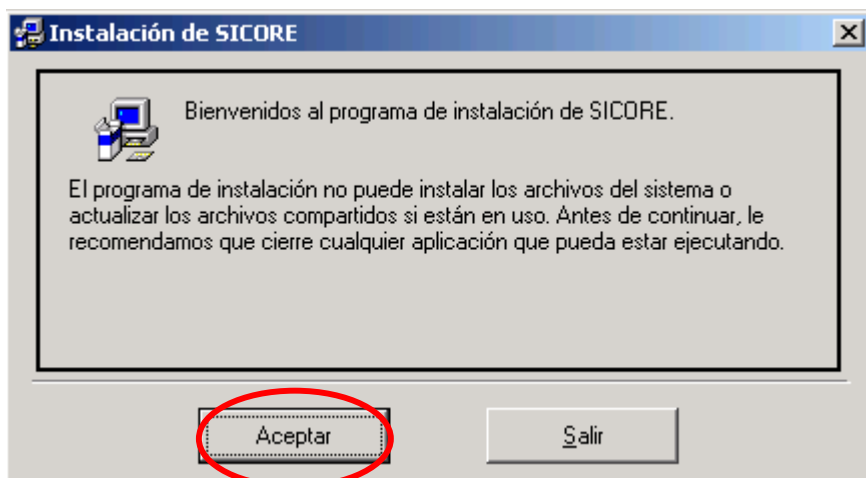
Instalación de SICORE

Bienvenidos al programa de instalación de SICORE.

El programa de instalación no puede instalar los archivos del sistema o actualizar los archivos compartidos si están en uso. Antes de continuar, le recomendamos que cierre cualquier aplicación que pueda estar ejecutando.

Aceptar

Salir